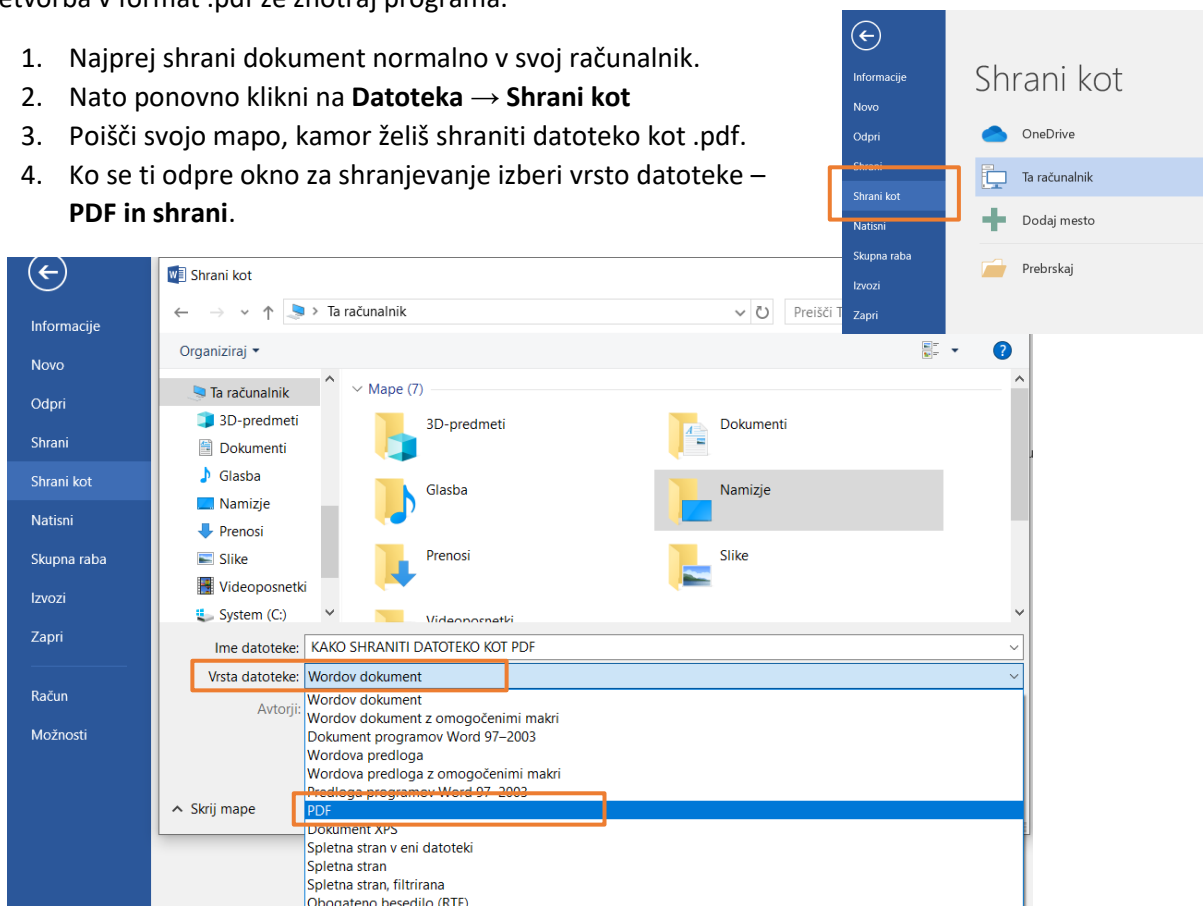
etvorba v format .pdf že znotraj programa.

1. Najprej shrani dokument normalno v svoj računalnik.
2. Nato ponovno klikni na **Datoteka** → **Shrani kot**
3. Poišči svojo mapo, kamor želiš shraniti datoteko kot .pdf.
4. Ko se ti odpre okno za shranjevanje izberi vrsto datoteke – **PDF in shrani**.

Informacije
Novo
Odpri
Shrani
Shrani kot
Natisni
Skupna raba
Izvozi
Zapri

Shrani kot
OneDrive
Ta računalnik
Dodaj mesto
Prebrskaj

Informacije
Novo
Odpri
Shrani
Shrani kot
Natisni
Skupna raba
Izvozi
Zapri
Račun
Možnosti

Shrani kot
Ta računalnik
Preišči T
Organiziraj
Ta računalnik
3D-predmeti
Dokumenti
Glasba
Namizje
Prenosi
Slike
Videoposnetki
System (C:)
Mape (7)
3D-predmeti
Dokumenti
Glasba
Namizje
Prenosi
Slike
Videoposnetki
Ime datoteke: KAKO SHRANITI DATOTEKO KOT PDF
Vrsta datoteke: Wordov dokument
Avtorji:
Skrij mape
Wordov dokument
Wordov dokument z omogočenimi makri
Dokument programov Word 97–2003
Wordova predloga
Wordova predloga z omogočenimi makri
Predloga programov Word 97–2003
PDF
Dokument XPS
Spletna stran v eni datoteki
Spletna stran
Spletna stran, filtrirana
Obogateno besedilo (RTF)